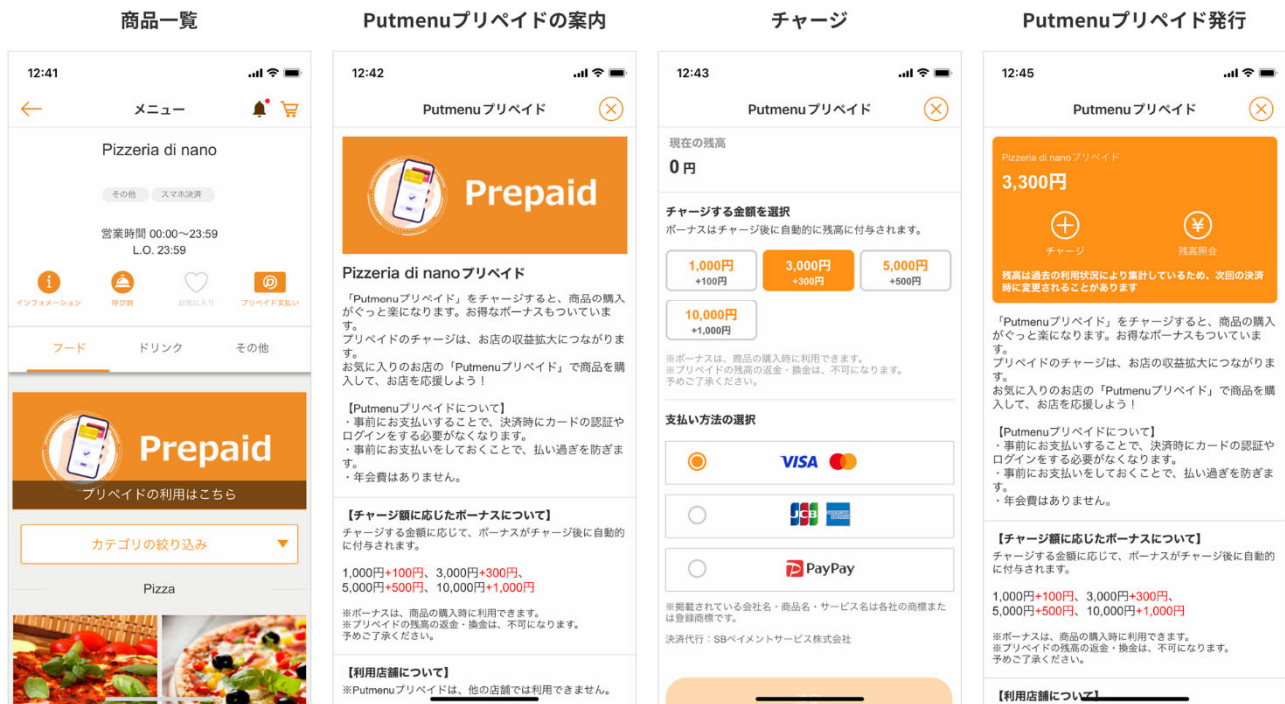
商品一覧

12:41

メニュー

Pizzeria di nano

その他　スマホ決済

営業時間 00:00〜23:59
L.O. 23:59

インフォメーション　呼び鈴　お気に入り　プリペイド支払い

フード　ドリンク　その他

Prepaid

プリペイドの利用はこちら

カテゴリの絞り込み

Pizza

Putmenuプリペイドの案内

12:42

Putmenuプリペイド

Prepaid

Pizzeria di nanoプリペイド

「Putmenuプリペイド」をチャージすると、商品の購入がぐっと楽になります。お得なボーナスもついています。
プリペイドのチャージは、お店の収益拡大につながります。
お気に入りのお店の「Putmenuプリペイド」で商品を購入して、お店を応援しよう！

【Putmenuプリペイドについて】
・事前にお支払いすることで、決済時にカードの認証やログインをする必要がなくなります。
・事前にお支払いをしておくことで、払い過ぎを防ぎます。
・年会費はありません。

【チャージ額に応じたボーナスについて】
チャージする金額に応じて、ボーナスがチャージ後に自動的に付与されます。

1,000円+100円、3,000円+300円、
5,000円+500円、10,000円+1,000円

※ボーナスは、商品の購入時に利用できます。
※プリペイドの残高の返金・換金は、不可になります。
予めご了承ください。

【利用店舗について】
※Putmenuプリペイドは、他の店舗では利用できません。

チャージ

12:43

Putmenuプリペイド

現在の残高
0 円

チャージする金額を選択
ボーナスはチャージ後に自動的に残高に付与されます。

1,000円 +100円
3,000円 +300円
5,000円 +500円
10,000円 +1,000円

※ボーナスは、商品の購入時に利用できます。
※プリペイドの残高の返金・換金は、不可になります。
予めご了承ください。

支払い方法の選択

VISA
JCB
PayPay

※掲載されている会社名・商品名・サービス名は各社の商標または登録商標です。

決済代行：SBペイメントサービス株式会社

Putmenuプリペイド発行

12:45

Putmenuプリペイド

Pizzeria di nanoプリペイド
3,300円

チャージ　残高照会

残高は過去の利用状況により集計しているため、次回の決済時に変更されることがあります

「Putmenuプリペイド」をチャージすると、商品の購入がぐっと楽になります。お得なボーナスもついています。
プリペイドのチャージは、お店の収益拡大につながります。
お気に入りのお店の「Putmenuプリペイド」で商品を購入して、お店を応援しよう！

【Putmenuプリペイドについて】
・事前にお支払いすることで、決済時にカードの認証やログインをする必要がなくなります。
・事前にお支払いをしておくことで、払い過ぎを防ぎます。
・年会費はありません。

【チャージ額に応じたボーナスについて】
チャージする金額に応じて、ボーナスがチャージ後に自動的に付与されます。

1,000円+100円、3,000円+300円、
5,000円+500円、10,000円+1,000円

※ボーナスは、商品の購入時に利用できます。
※プリペイドの残高の返金・換金は、不可になります。
予めご了承ください。

【利用店舗について】